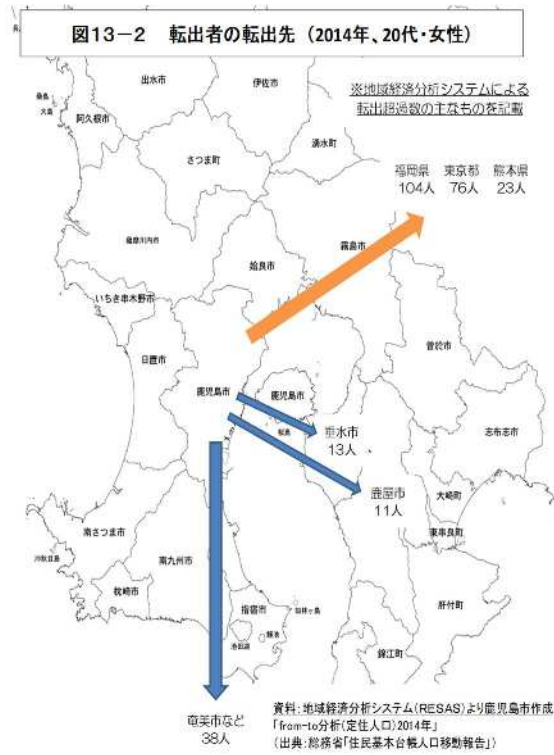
図13－2　転出者の転出先（2014年、20代・女性）

※地域経済分析システムによる転出超過数の主なものを記載

福岡県 104人　東京都 76人　熊本県 23人

出水市
伊佐市
阿久根市
長島
大島
さつま町
湧水町
薩摩川内市
霧島市
姶良市
いちき串木野市
日置市
曽於市
鹿児島市
鹿児島市
垂水市 13人
志布志市
鹿屋市 11人
大崎町
東串良町
南さつま市
南九州市
枕崎市
指宿市
肝付町
錦江町

奄美市など 38人

資料：地域経済分析システム(RESAS)より鹿児島市作成
「from-to分析(定住人口)2014年」
(出典：総務省「住民基本台帳人口移動報告」)